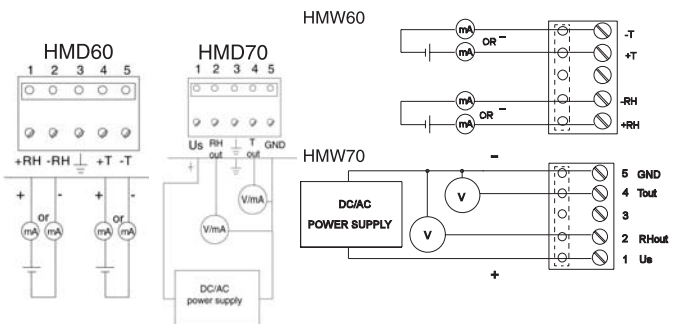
HMD60

1 2 3 4 5

+RH -RH ⊥ +T -T

+ -
mA or mA

+ -
mA or mA

HMD70

1 2 3 4 5

Us RH out ⊥ T out GND

V/mA

V/mA

DC/AC power supply

HMW60

mA OR mA -

-T
+T

mA OR mA -

-RH
+RH

HMW70

-

DC/AC POWER SUPPLY

V

V

+

5 GND
4 Tout
3
2 RHout
1 Us